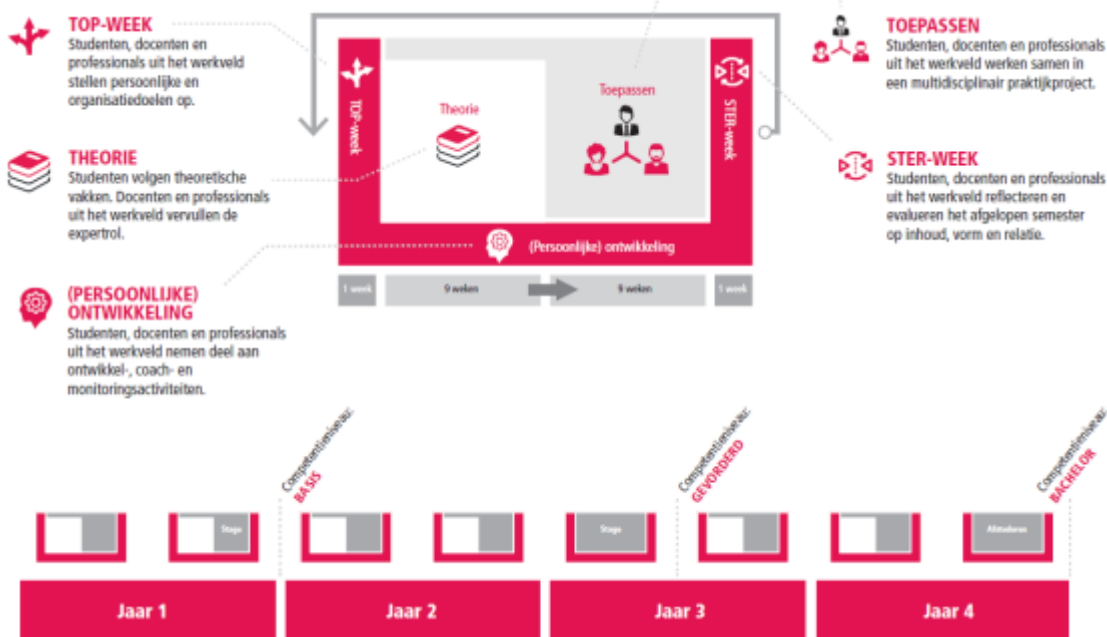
TOP-WEEK
Studenten, docenten en professionals uit het werkveld stellen persoonlijke en organisatiedoelen op.

THEORIE
Studenten volgen theoretische vakken. Docenten en professionals uit het werkveld vervullen de expertrol.

(PERSOONLIJKE) ONTWIKKELING
Studenten, docenten en professionals uit het werkveld nemen deel aan ontwikkel-, coach- en monitoringsactiviteiten.

TOP-week

Theorie

Toepassen

STER-week

(Persoonlijke) ontwikkeling

1 week

9 weken

9 weken

1 week

TOEPASSEN
Studenten, docenten en professionals uit het werkveld werken samen in een multidisciplinair praktijkproject.

STER-WEEK
Studenten, docenten en professionals uit het werkveld reflecteren en evalueren het afgelopen semester op inhoud, vorm en relatie.

Competentieniveau: BASIS

Competentieniveau: GEVORDERD

Competentieniveau: BACHELOR

Stage

Stage

Afstuderen

Jaar 1

Jaar 2

Jaar 3

Jaar 4